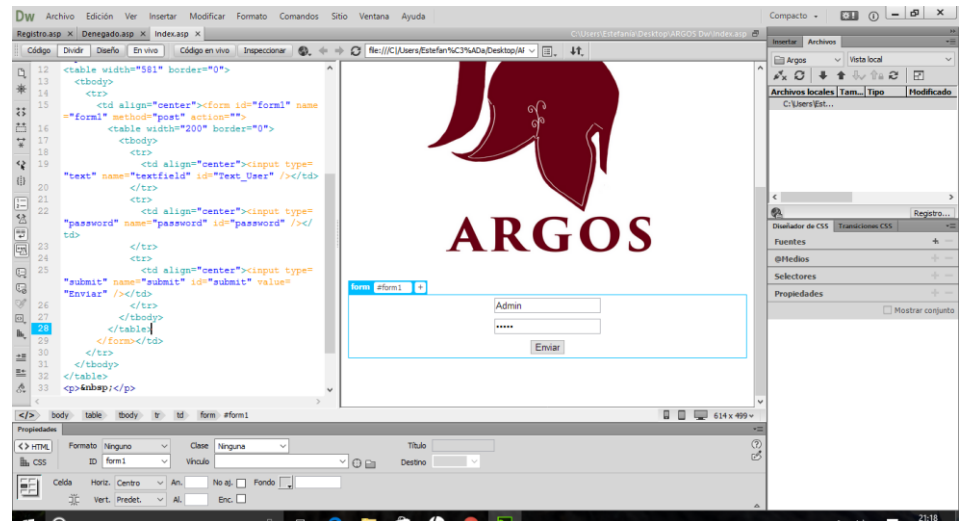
Dw Archivo Edición Ver Insertar Modificar Formato Comandos Sitio Ventana Ayuda

Compacto

Registro.asp × Denegado.asp × Index.asp ×

C:\Users\Estefania\Desktop\ARGOS Dw\Index.asp

Código Dividir Diseño En vivo Código en vivo Inspeccionar

file:///C|/Users/Estefan%C3%ADa/Desktop/AF

Insertar Archivos

Argos Vista local

Archivos locales Tam... Tipo Modificado

C:\Users\Est...

Registro...

Diseñador de CSS Transiciones CSS

Fuentes

@Medios

Selectores

Propiedades

Mostrar conjunto

12 <table width="581" border="0">
13 <tbody>
14 <tr>
15 <td align="center"><form id="form1" name="form1" method="post" action="">
16 <table width="200" border="0">
17 <tbody>
18 <tr>
19 <td align="center"><input type="text" name="textfield" id="Text_User" /></td>
20 </tr>
21 <tr>
22 <td align="center"><input type="password" name="password" id="password" /></td>
23 </tr>
24 <tr>
25 <td align="center"><input type="submit" name="submit" id="submit" value="Enviar" /></td>
26 </tr>
27 </tbody>
28 </table>
29 </form></td>
30 </tr>
31 </tbody>
32 </table>
33 <p>&nbsp;</p>

ARGOS

form #form1 +

Admin

•••••

Enviar

body table tbody tr td form #form1

614 x 499

Propiedades

<> HTML Formato Ninguno Clase Ninguna Título

CSS ID form1 Vínculo Destino

Celda Horiz. Centro An. No aj. Fondo

Vert. Predet. Al. Enc.

21:18